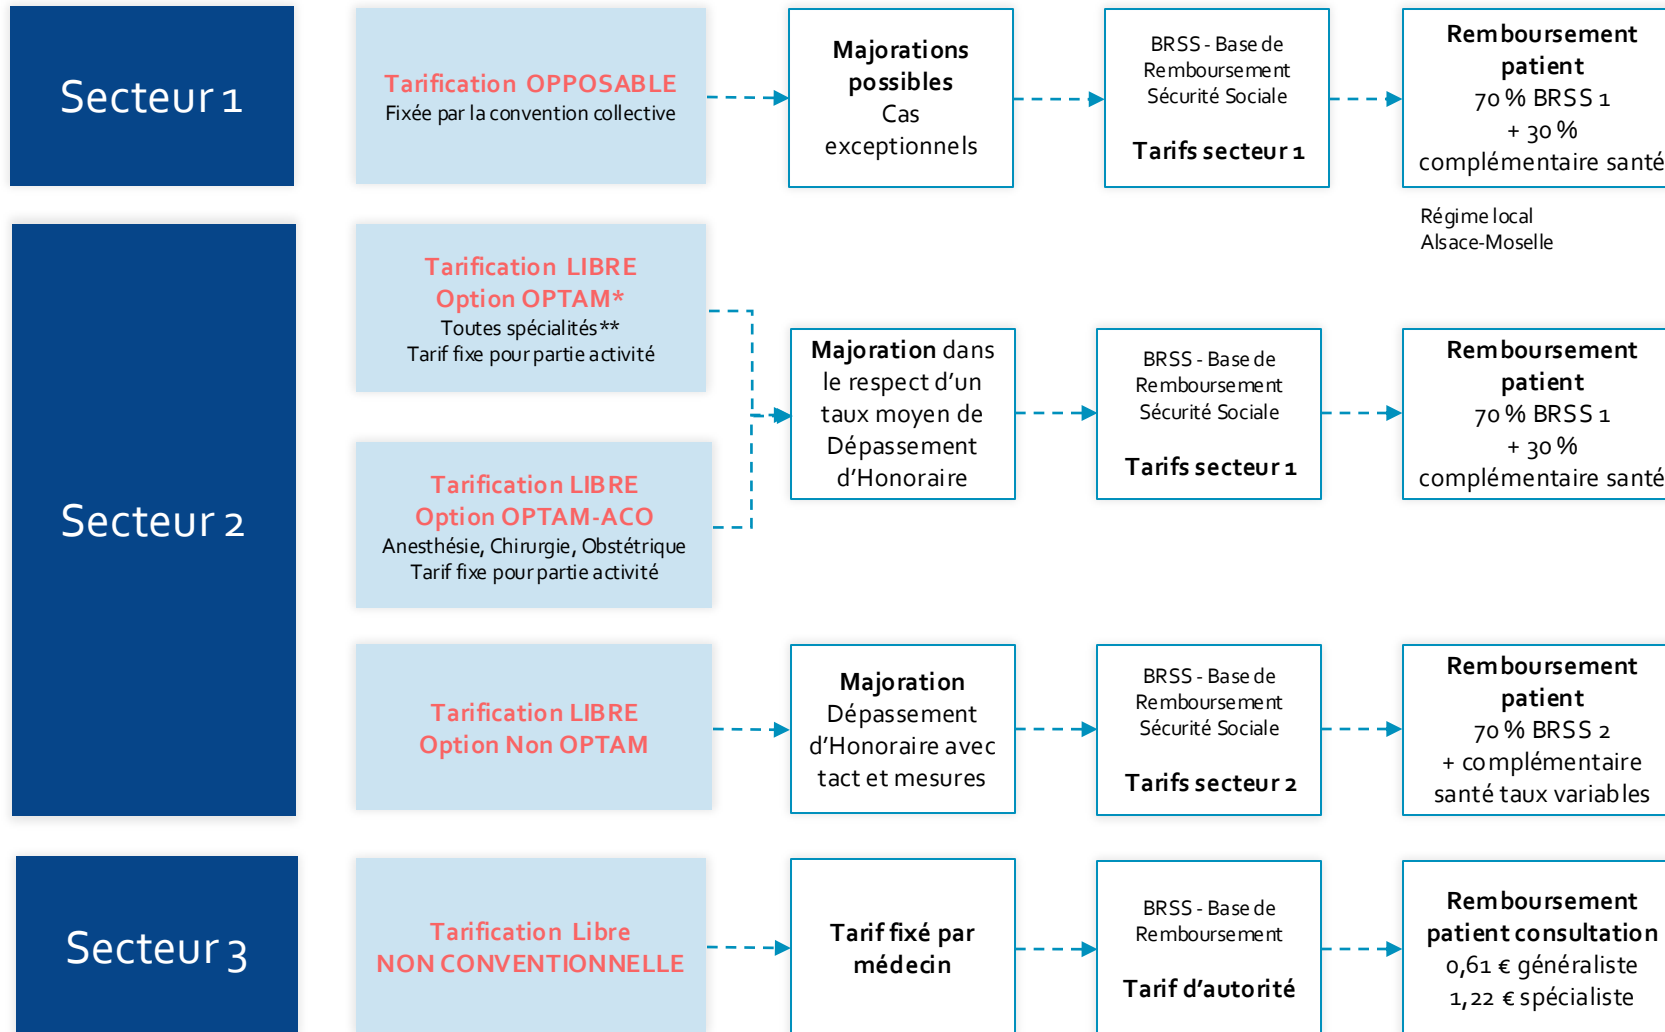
Secteur 1

Tarification OPPOSABLE
Fixée par la convention collective

Majorations possibles
Cas exceptionnels

BRSS - Base de Remboursement Sécurité Sociale

Tarifs secteur 1

Remboursement patient
70 % BRSS 1
+ 30 %
complémentaire santé

Régime local
Alsace-Moselle

Secteur 2

Tarification LIBRE
Option OPTAM*
Toutes spécialités**
Tarif fixe pour partie activité

Tarification LIBRE
Option OPTAM-ACO
Anesthésie, Chirurgie, Obstétrique
Tarif fixe pour partie activité

Majoration dans le respect d'un taux moyen de Dépassement d'Honoraire

BRSS - Base de Remboursement Sécurité Sociale

Tarifs secteur 1

Remboursement patient
70 % BRSS 1
+ 30 %
complémentaire santé

Tarification LIBRE
Option Non OPTAM

Majoration
Dépassement d'Honoraire avec tact et mesures

BRSS - Base de Remboursement Sécurité Sociale

Tarifs secteur 2

Remboursement patient
70 % BRSS 2
+ complémentaire santé taux variables

Secteur 3

Tarification Libre
NON CONVENTIONNELLE

Tarif fixé par médecin

BRSS - Base de Remboursement

Tarif d'autorité

Remboursement patient consultation
0,61 € généraliste
1,22 € spécialiste